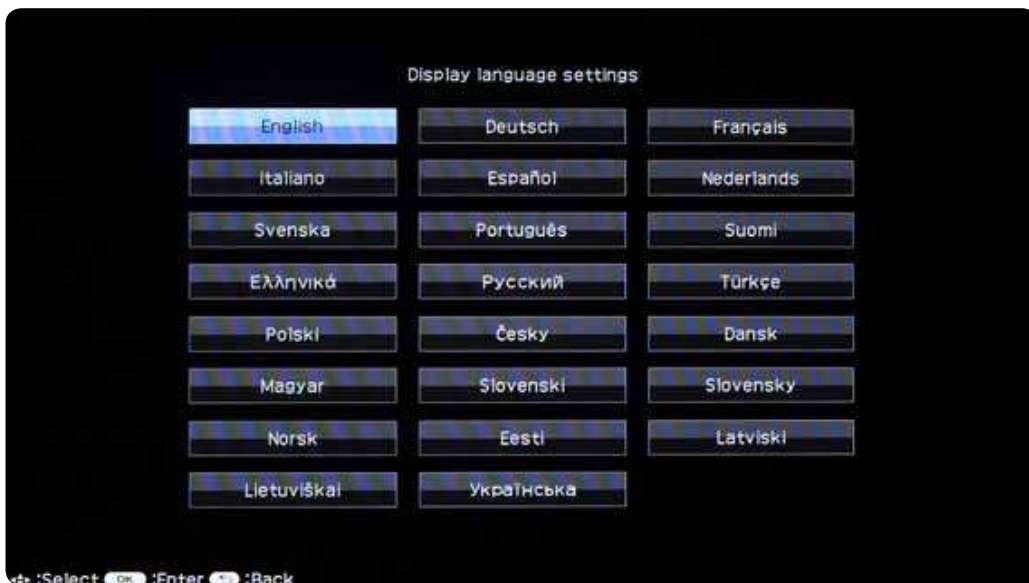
Display language settings

English
Deutsch
Français
Italiano
Español
Nederlands
Svenska
Português
Suomi
Ελληνικά
Русский
Türkçe
Polski
Česky
Dansk
Magyar
Slovenski
Slovensky
Norsk
Eesti
Latviski
Lietuviškai
Українська

:Select OK :Enter :Back